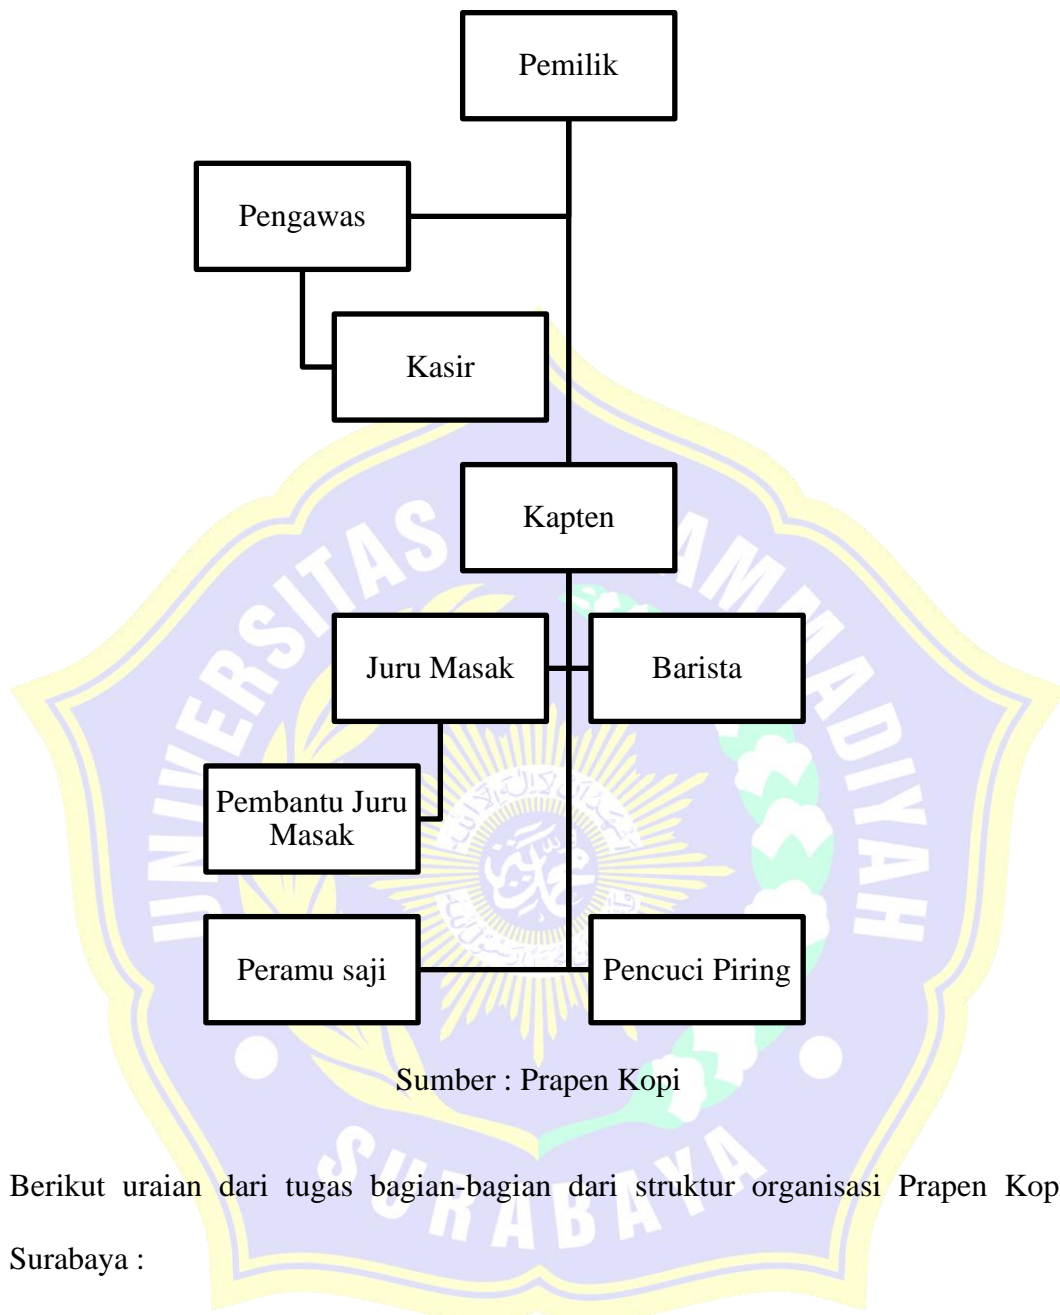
Pemilik

Pengawas

Kasir

Kapten

Juru Masak

Barista

Pembantu Juru Masak

Peramu saji

Pencuci Piring

Sumber : Prapen Kopi

UNIVERSITAS MUHAMMADIYAH SURABAYA

Berikut uraian dari tugas bagian-bagian dari struktur organisasi Prapen Kop Surabaya :